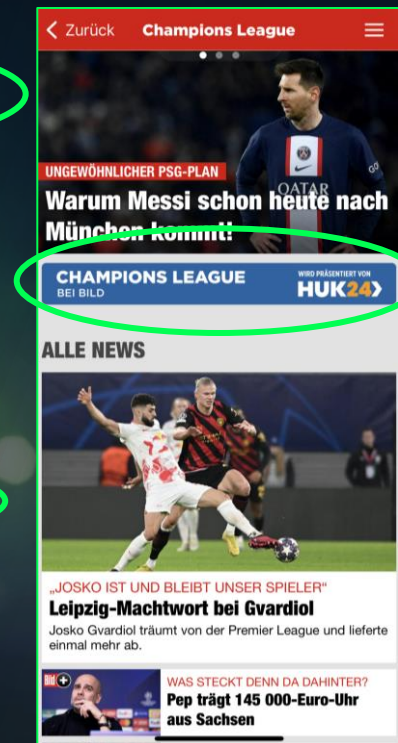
< Zurück Champions League

UNGEWÖHNLICHER PSG-PLAN
Warum Messi schon heute nach München kommt!

CHAMPIONS LEAGUE
BEI BILD
WIRD PRÄSENTIERT VON
HUK24>

ALLE NEWS

„JOSKO IST UND BLEIBT UNSER SPIELER"
Leipzig-Machtwort bei Gvardiol
Josko Gvardiol träumt von der Premier League und lieferte einmal mehr ab.

Bild+
WAS STECKT DENN DA DAHINTER?
Pep trägt 145 000-Euro-Uhr aus Sachsen